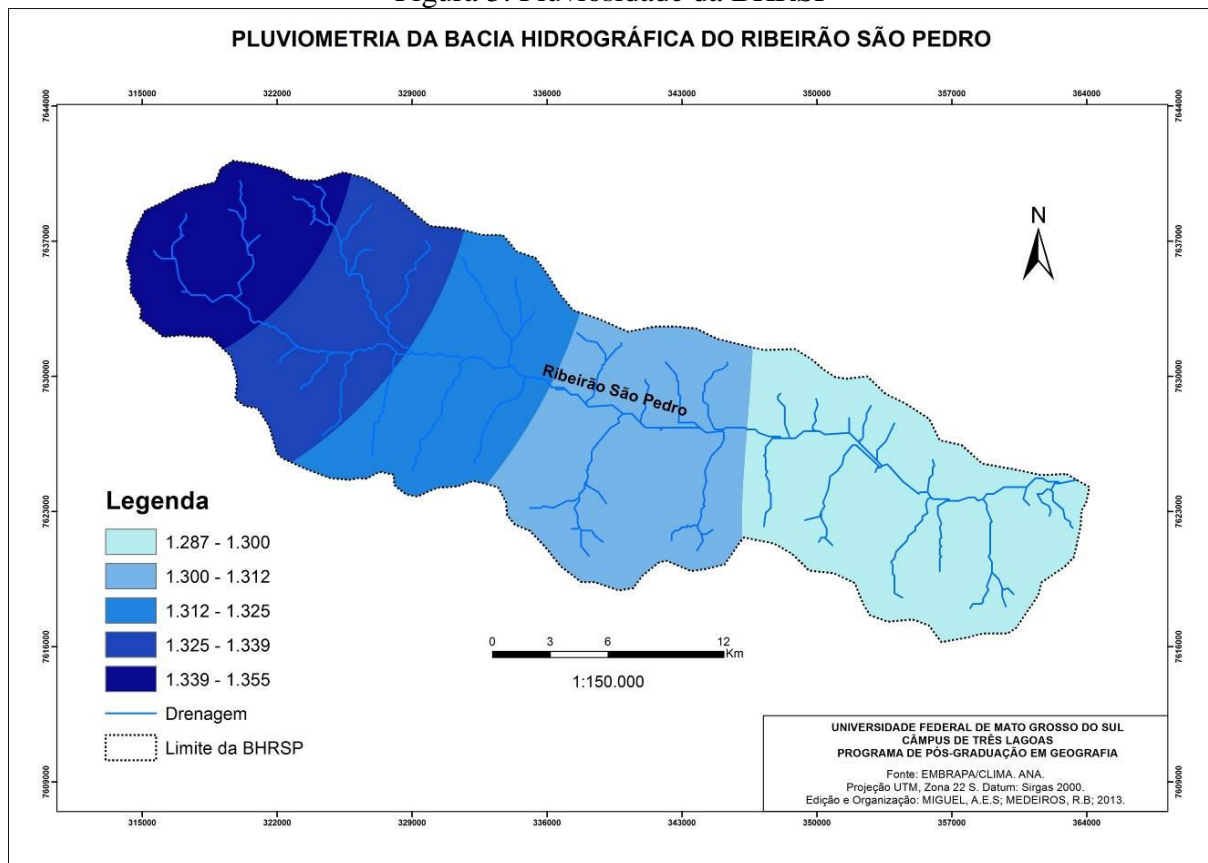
Figura 5: Pluviosidade da BHRSP

PLUVIOMETRIA DA BACIA HIDROGRÁFICA DO RIBEIRÃO SÃO PEDRO

315000 322000 329000 336000 343000 350000 357000 364000

7644000 7637000 7630000 7623000 7616000 7609000

N

Ribeirão São Pedro

Legenda
1.287 - 1.300
1.300 - 1.312
1.312 - 1.325
1.325 - 1.339
1.339 - 1.355
Drenagem
Limite da BHRSP

0 3 6 12 Km
1:150.000

UNIVERSIDADE FEDERAL DE MATO GROSSO DO SUL
CÂMPUS DE TRÊS LAGOAS
PROGRAMA DE PÓS-GRADUAÇÃO EM GEOGRAFIA

Fonte: EMBRAPA/CLIMA. ANA.
Projeção UTM, Zona 22 S. Datum: Sirgas 2000.
Edição e Organização: MIGUEL, A.E.S; MEDEIROS, R.B; 2013.